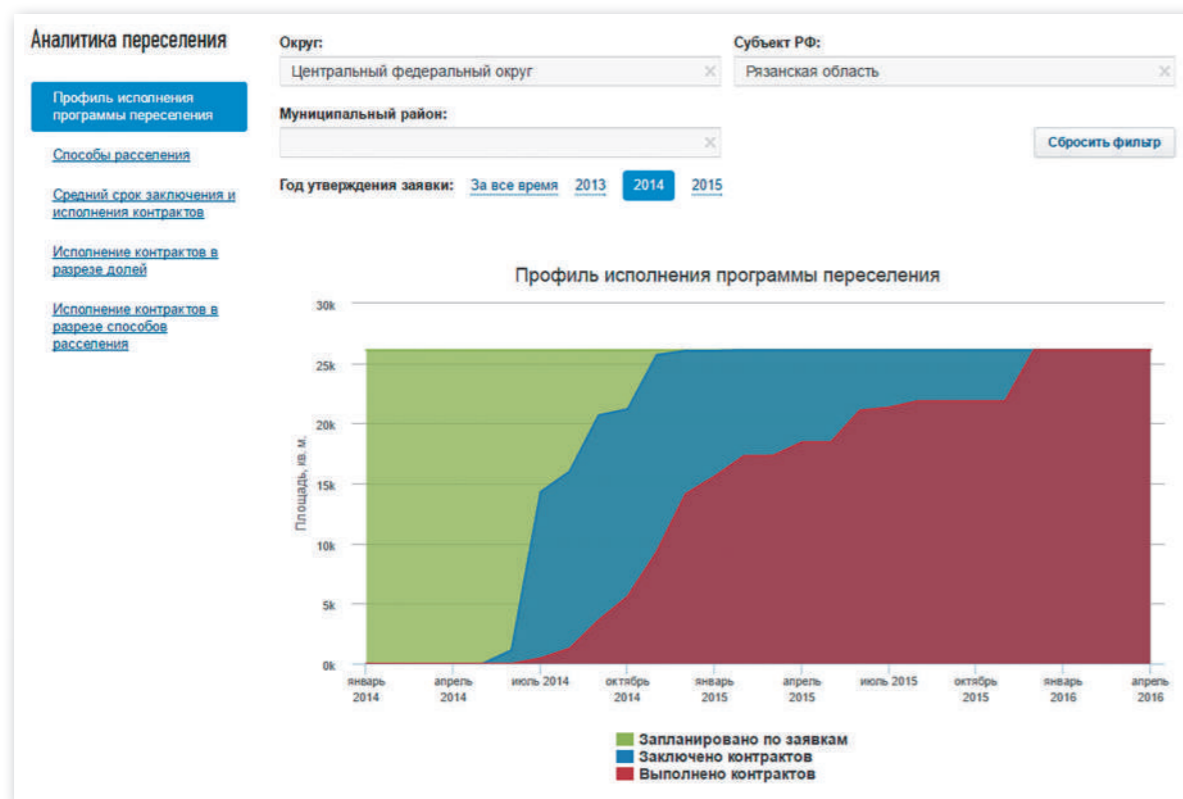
Аналитика переселения

Профиль исполнения программы переселения

Способы расселения

Средний срок заключения и исполнения контрактов

Исполнение контрактов в разрезе долей

Исполнение контрактов в разрезе способов расселения

Округ:
Центральный федеральный округ ×

Субъект РФ:
Рязанская область ×

Муниципальный район:
×

Сбросить фильтр

Год утверждения заявки: За все время 2013 2014 2015

Профиль исполнения программы переселения

30k
25k
20k
15k
10k
5k
0k

Площадь, кв. м.

январь 2014
апрель 2014
июль 2014
октябрь 2014
январь 2015
апрель 2015
июль 2015
октябрь 2015
январь 2016
апрель 2016

Запланировано по заявкам
Заключено контрактов
Выполнено контрактов